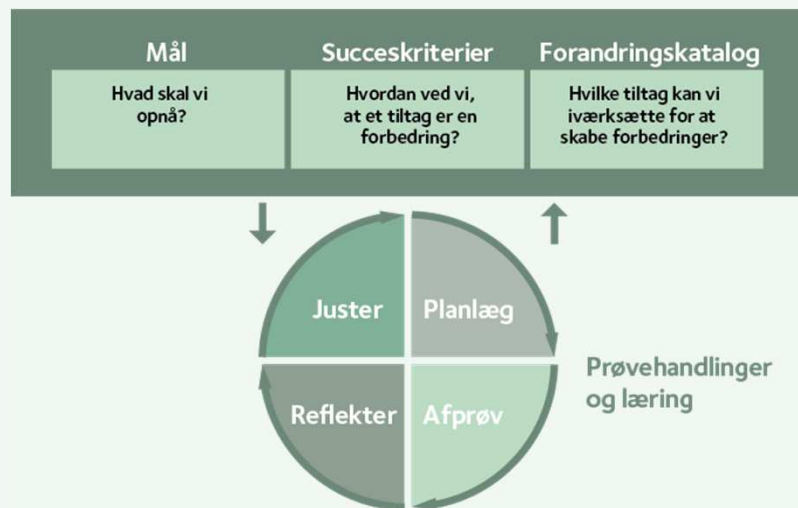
Mål

Hvad skal vi opnå?

Succeskriterier

Hvordan ved vi, at et tiltag er en forbedring?

Forandringskatalog

Hvilke tiltag kan vi iværksætte for at skabe forbedringer?

Juster

Planlæg

Reflekter

Afprøv

Prøvehandlinger og læring